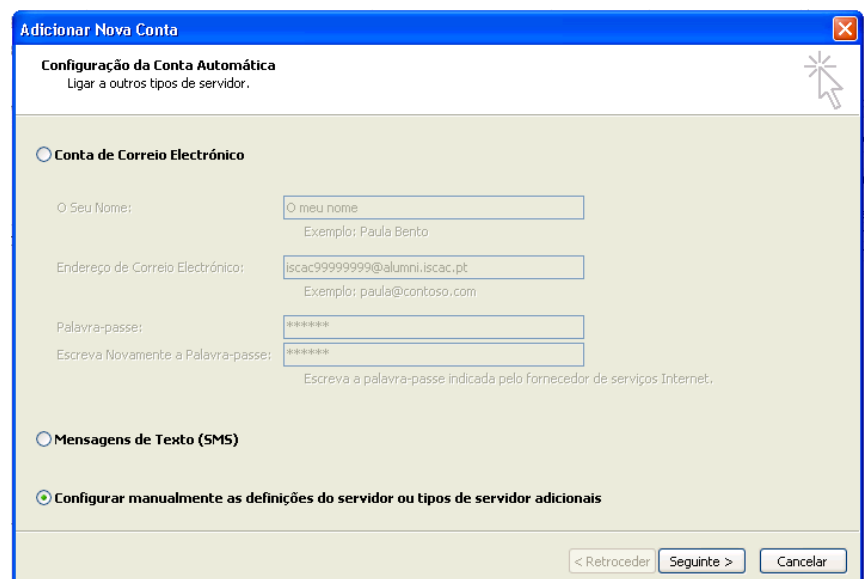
Adicionar Nova Conta

Configuração da Conta Automática
Ligar a outros tipos de servidor.

Conta de Correio Electrónico

O Seu Nome: O meu nome
Exemplo: Paula Bento

Endereço de Correio Electrónico: iscac99999999@alumni.iscac.pt
Exemplo: paula@contoso.com

Palavra-passe: ******
Escreva Novamente a Palavra-passe: ******
Escreva a palavra-passe indicada pelo fornecedor de serviços Internet.

Mensagens de Texto (SMS)

Configurar manualmente as definições do servidor ou tipos de servidor adicionais

< Retroceder | Seguinte > | Cancelar